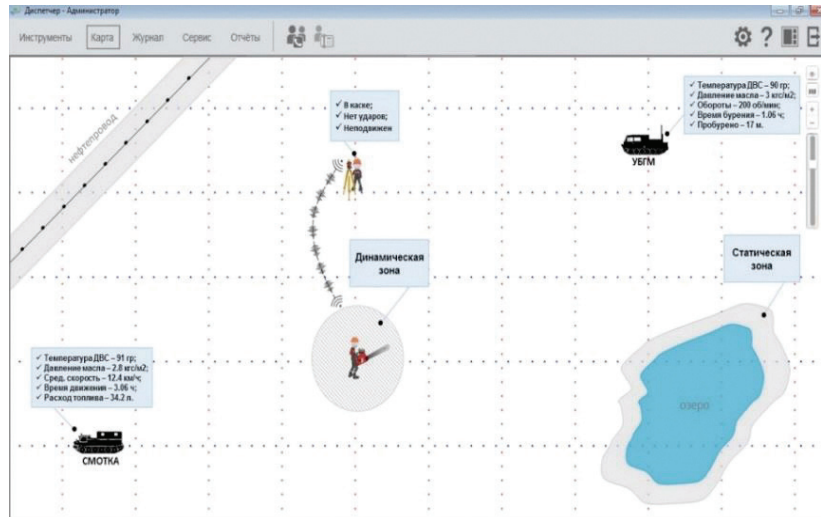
Диспетчер - Администратор

Инструменты Карта Журнал Сервис Отчёты

нефтепровод

✓ В каске;
✓ Нет ударов;
✓ Неподвижен

✓ Температура ДВС – 90 гр;
✓ Давление масла – 3 кгс/м2;
✓ Обороты – 200 об/мин;
✓ Время бурения – 1.06 ч;
✓ Пробурено – 17 м.

УБГМ

Динамическая зона

Статическая зона

✓ Температура ДВС – 91 гр;
✓ Давление масла – 2.8 кгс/м2;
✓ Сред. скорость – 12.4 км/ч;
✓ Время движения – 3.06 ч;
✓ Расход топлива – 34.2 л.

СМОТКА

озеро